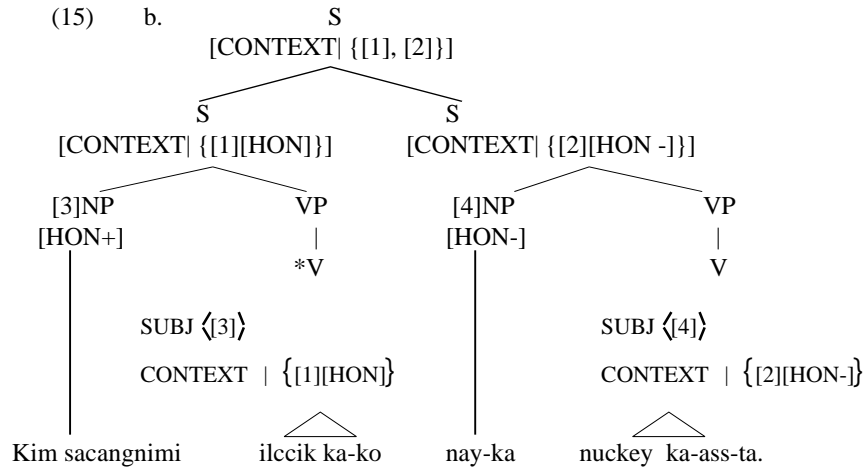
(15) b. S
[CONTEXT| {[1], [2]}]

S
[CONTEXT| {[1][HON]}]

S
[CONTEXT| {[2][HON -]}]

[3]NP
[HON+]

VP
|
*V

[4]NP
[HON-]

VP
|
V

SUBJ $\langle$[3]$\rangle$
CONTEXT | {[1][HON]}

SUBJ $\langle$[4]$\rangle$
CONTEXT | {[2][HON-]}

Kim sacangnimi ilccik ka-ko nay-ka nuckey ka-ass-ta.